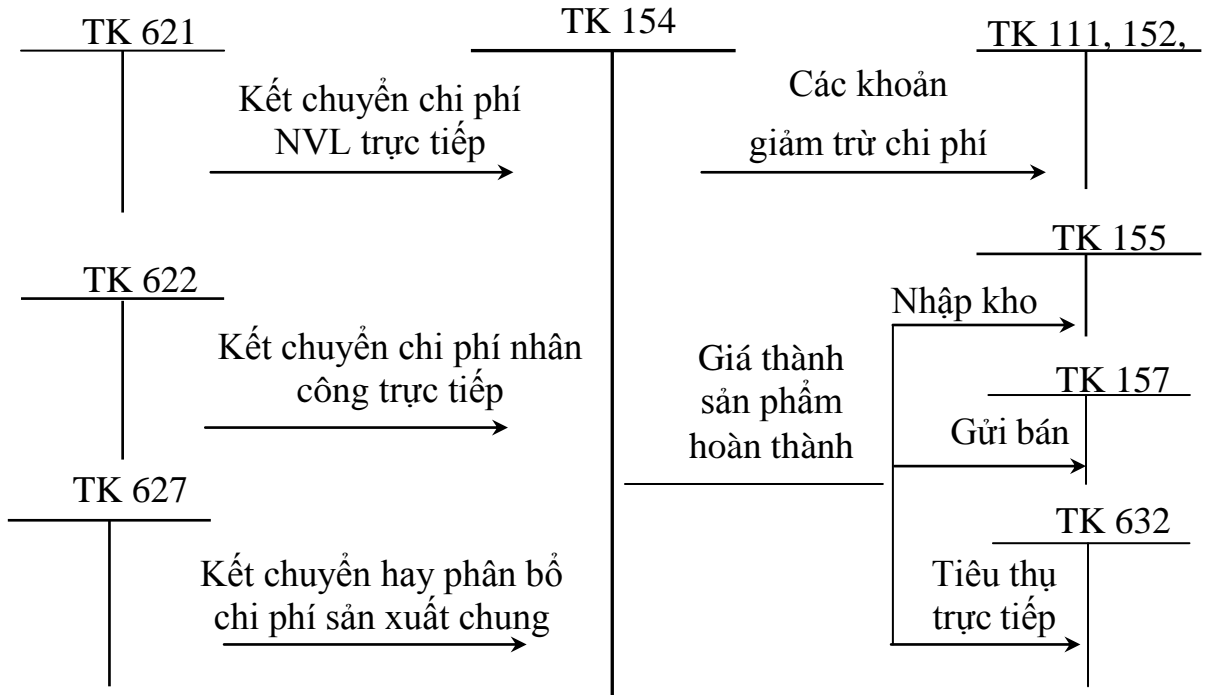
TK 621

TK 154

TK 111, 152,

Kết chuyển chi phí NVL trực tiếp

Các khoản giảm trừ chi phí

TK 155

TK 622

Nhập kho

Kết chuyển chi phí nhân công trực tiếp

Giá thành sản phẩm hoàn thành

TK 157

Gửi bán

TK 627

TK 632

Kết chuyển hay phân bổ chi phí sản xuất chung

Tiêu thụ trực tiếp